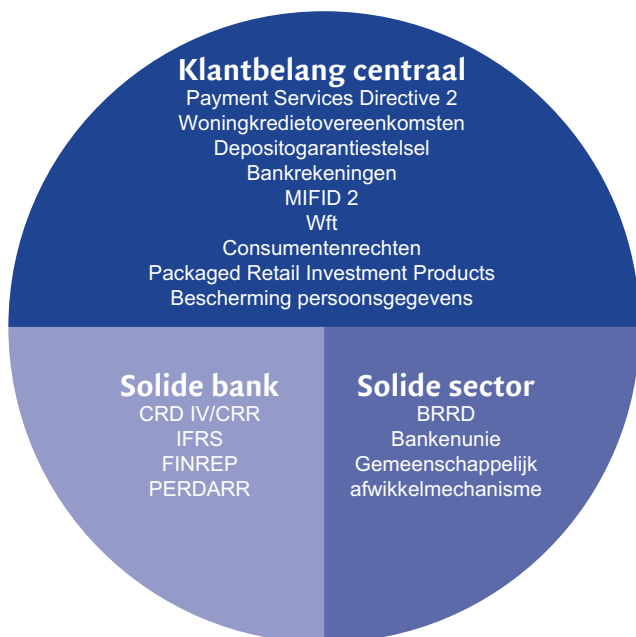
Klantbelang centraal
Payment Services Directive 2
Woningkredietovereenkomsten
Depositogarantiestelsel
Bankrekeningen
MIFID 2
Wft
Consumentenrechten
Packaged Retail Investment Products
Bescherming persoonsgegevens

Solide bank
CRD IV/CRR
IFRS
FINREP
PERDARR

Solide sector
BRRD
Bankenunie
Gemeenschappelijk afwikkelmechanisme